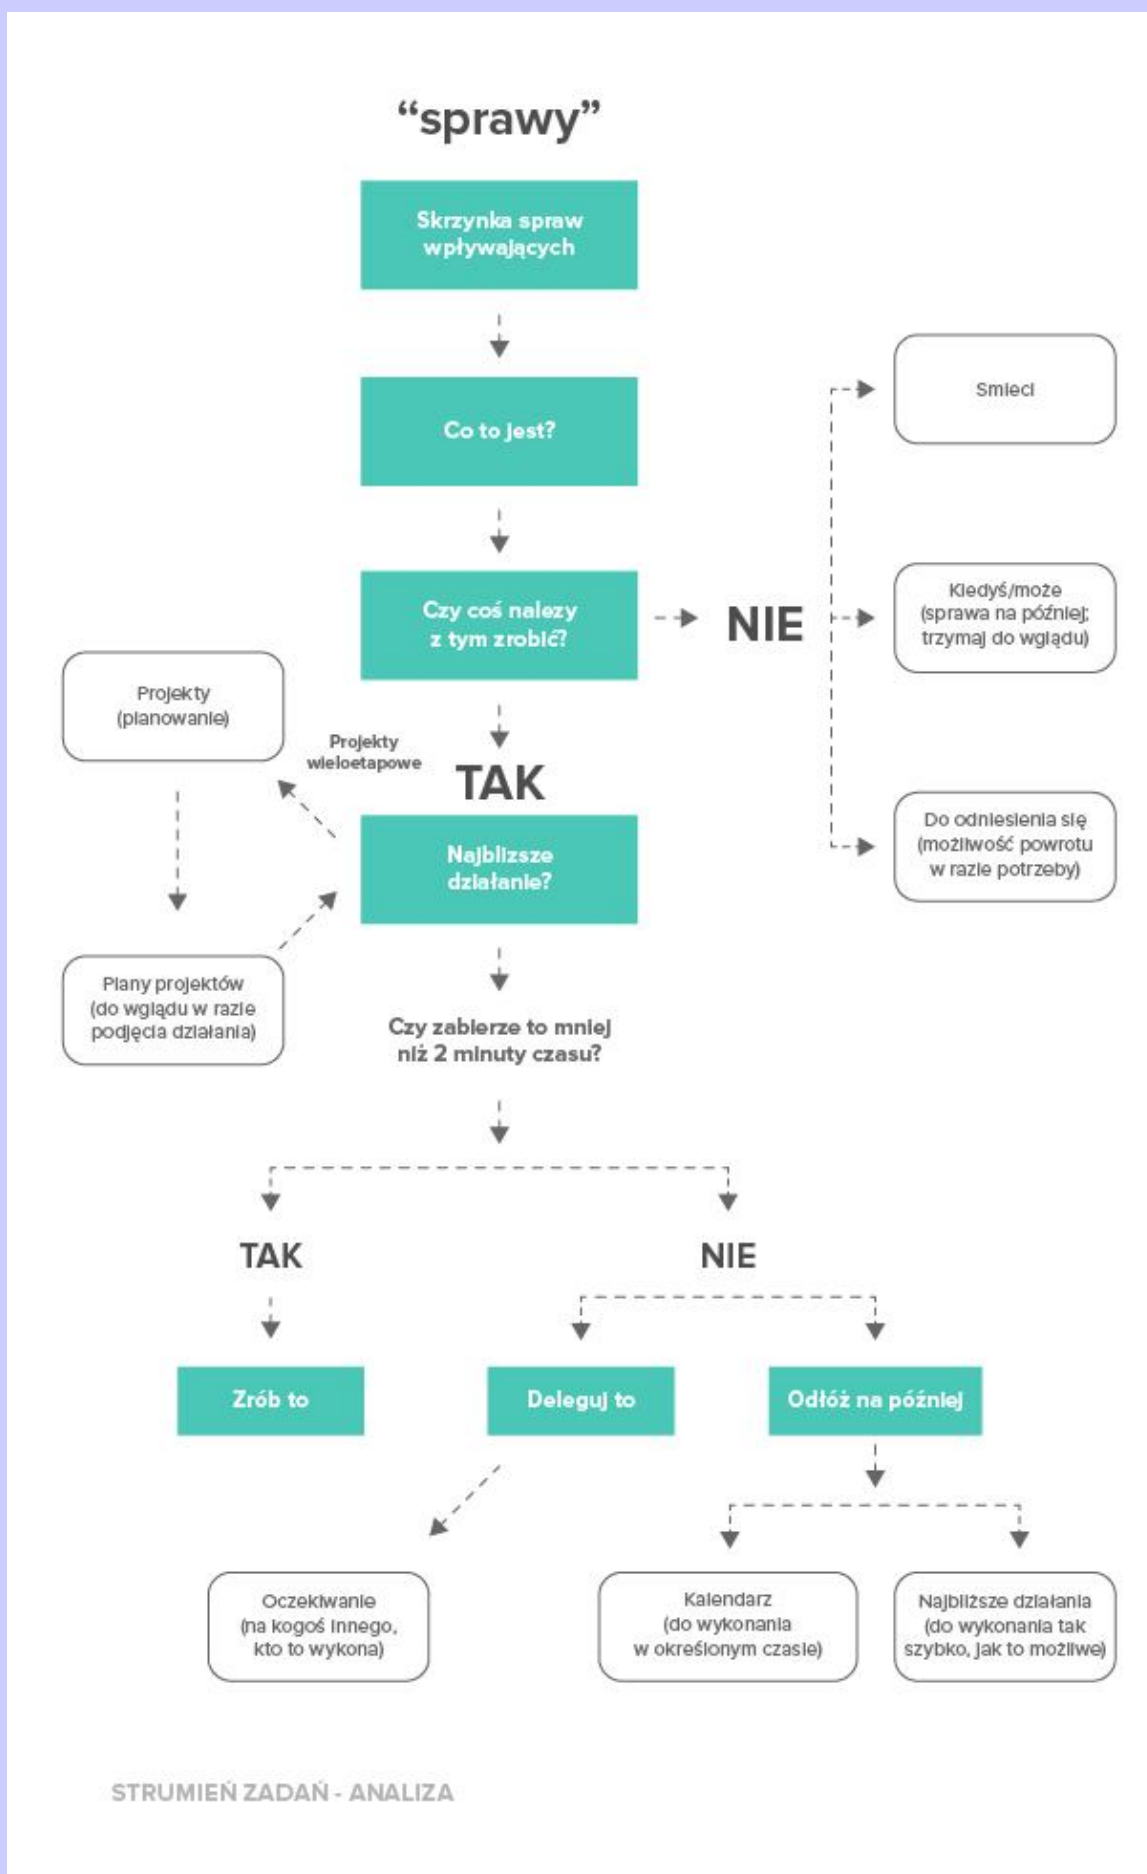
“sprawy”

Skrzynka spraw wpływających

Co to jest?

Czy coś należy z tym zrobić?

NIE

Śmieci

Kiedyś/może (sprawa na później; trzymaj do wglądu)

Do odniesienia się (możliwość powrotu w razie potrzeby)

TAK

Projekty (planowanie)

Projekty wieloetapowe

Najbliższe działanie?

Plany projektów (do wglądu w razie podjęcia działania)

Czy zabierze to mniej niż 2 minuty czasu?

TAK

NIE

Zrób to

Deleguj to

Odłóż na później

Oczekiwanie (na kogoś innego, kto to wykona)

Kalendarz (do wykonania w określonym czasie)

Najbliższe działania (do wykonania tak szybko, jak to możliwe)

STRUMIEŃ ZADAŃ - ANALIZA